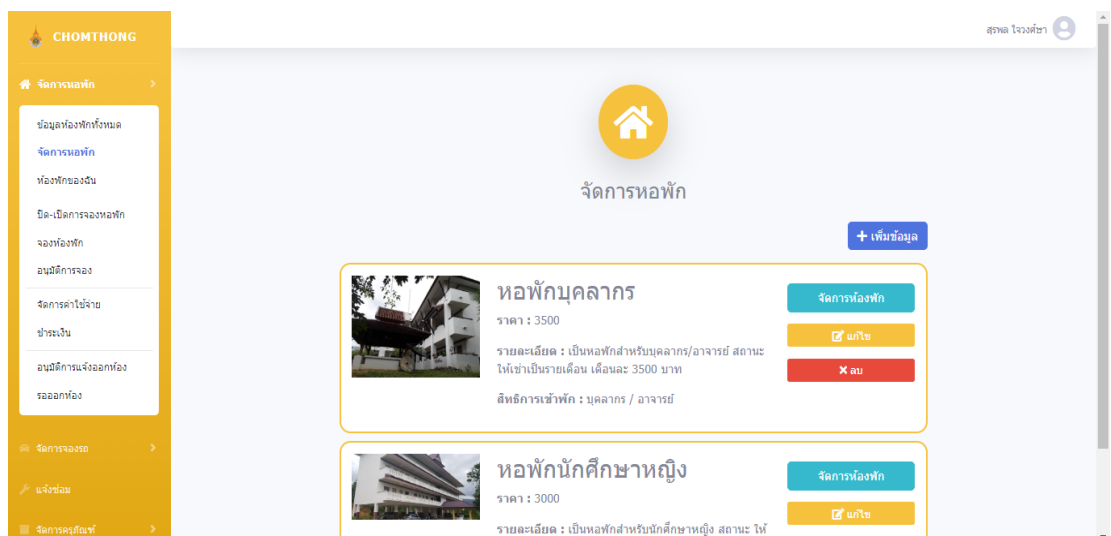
CHOMTHONG

จัดการหอพัก

ข้อมูลห้องพักทั้งหมด
จัดการหอพัก
ห้องพักของฉัน
ปิด-เปิดการจองหอพัก
จองห้องพัก
อนุมัติการจอง
จัดการค่าใช้จ่าย
ชำระเงิน
อนุมัติการแจ้งออกห้อง
รอออกห้อง

จัดการจองรถ
แจ้งซ่อม
จัดการครุภัณฑ์

สุรพล ใจวงศ์ษา

จัดการหอพัก

+ เพิ่มข้อมูล

หอพักบุคลากร
ราคา : 3500
รายละเอียด : เป็นหอพักสำหรับบุคลากร/อาจารย์ สถานะให้เช่าเป็นรายเดือน เดือนละ 3500 บาท
สิทธิการเข้าพัก : บุคลากร / อาจารย์

จัดการห้องพัก
แก้ไข
ลบ

หอพักนักศึกษาหญิง
ราคา : 3000
รายละเอียด : เป็นหอพักสำหรับนักศึกษาหญิง สถานะ ให้

จัดการห้องพัก
แก้ไข